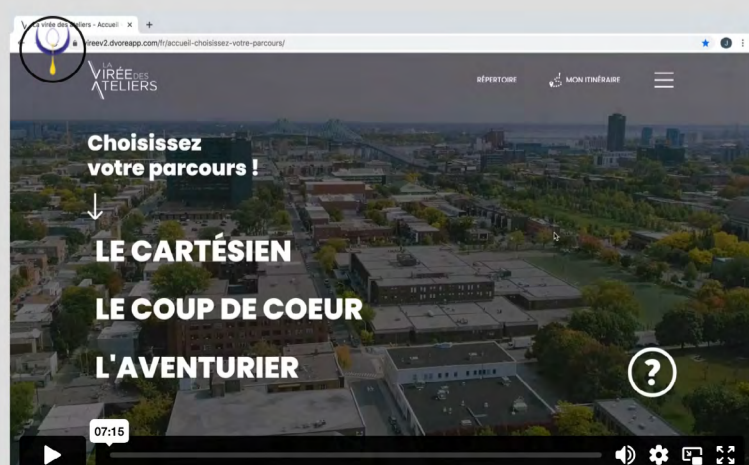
La virée des ateliers - Accueil ×
+
vireev2.dvoreapp.com/fr/accueil-choisissez-votre-parcours/

LA VIRÉE DES ATELIERS

RÉPERTOIRE

MON ITINÉRAIRE

Choisissez votre parcours !

↓

LE CARTÉSIEN

LE COUP DE COEUR

L'AVENTURIER

?

07:15